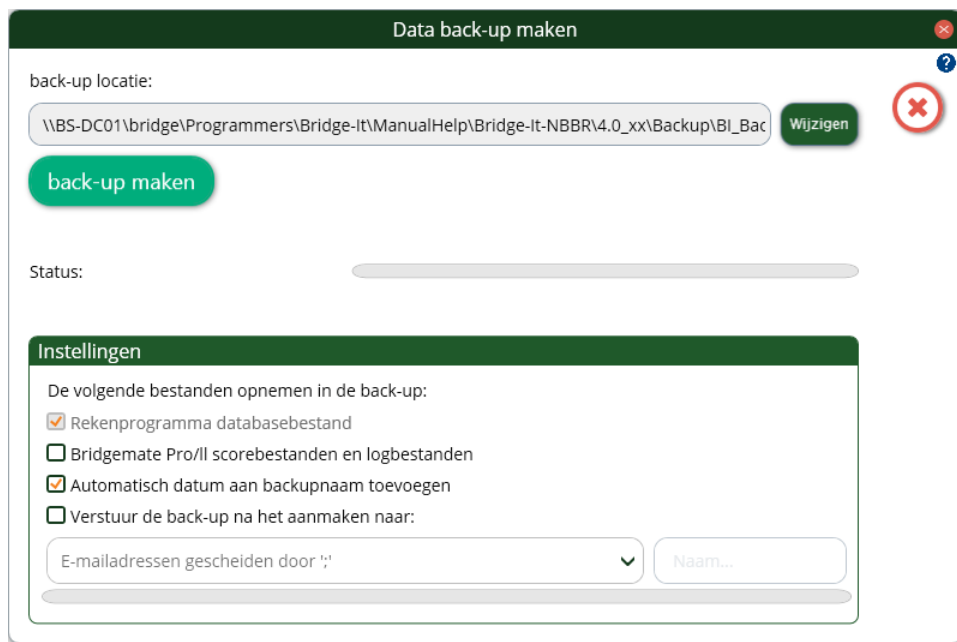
Data back-up maken

back-up locatie:

\\BS-DC01\bridge\Programmers\Bridge-It\ManualHelp\Bridge-It-NBBR\4.0_xx\Backup\BI_Bac

Wijzigen

back-up maken

Status:

Instellingen

De volgende bestanden opnemen in de back-up:

Rekenprogramma databasebestand

Bridgemate Pro/II scorebestanden en logbestanden

Automatisch datum aan backupnaam toevoegen

Verstuur de back-up na het aanmaken naar:

E-mailadressen gescheiden door ';'

Naam...